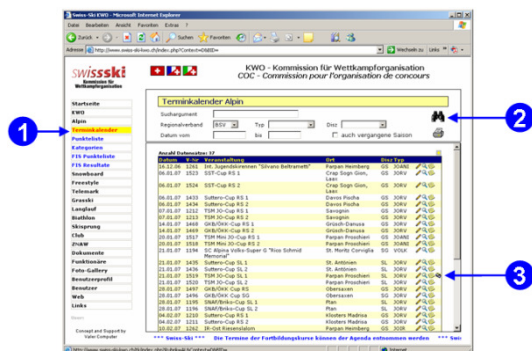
Swiss-Ski KWO - Microsoft Internet Explorer

Datei Bearbeiten Ansicht Favoriten Extras ?

Zurück Suchen Favoriten

Adresse http://www.swiss-ski-kwo.ch/index.php?Contex=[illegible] Wechseln zu Links

swissski

KWO – Kommission für Wettkampforganisation
COC – Commission pour l'organisation de concours

Startseite
KWO
Alpin
Terminkalender
Punkteliste
Kategorien
FIS Punkteliste
FIS Resultate
Snowboard
Freestyle
Telemark
Grasski
Langlauf
Biathlon
Skisprung
Club
ZHAW
Dokumente
Funktionäre
Foto-Gallery
Benutzerprofil
Benutzer
Web
Links

Concept and Support by
Valiot Computer

Terminkalender Alpin

Suchargument
Regionalverband BSV Typ Disz
Datum vom bis auch vergangene Saison

Anzahl Datensätze: 37

| Datum | V-Nr | Veranstaltung | Ort | Disz | Typ |
|---|---|---|---|---|---|
| 16.12.06 | 1261 | Int. Jugendskirennen "Silvano Beltrametti" | Parpan Heimberg | GS | JOAN |
| 06.01.07 | 1523 | SST-Cup RS 1 | Crap Sogn Gion, Laax | GS | JORV |
| 06.01.07 | 1524 | SST-Cup RS 2 | Crap Sogn Gion, Laax | GS | JORV |
| 06.01.07 | 1433 | Suttero-Cup RS 1 | Davos Pischa | GS | JORV |
| 06.01.07 | 1434 | Suttero-Cup RS 2 | Davos Pischa | GS | JORV |
| 07.01.07 | 1212 | TSM JO-Cup RS 1 | Savognin | GS | JORV |
| 07.01.07 | 1213 | TSM JO-Cup RS 2 | Savognin | GS | JORV |
| 14.01.07 | 1468 | GKB/OKK Cup RS 1 | Grüsch-Danusa | GS | JORV |
| 14.01.07 | 1469 | GKB/OKK Cup RS 2 | Grüsch-Danusa | GS | JORV |
| 20.01.07 | 1517 | TSM Mini JO-Cup RS 1 | Parpan Prosohieri | GS | JORV |
| 20.01.07 | 1518 | TSM JO-Cup RS 2 | Parpan Prosohieri | GS | JORV |
| 21.01.07 | 1194 | SC Alpina Volks-Super G "Rosi Schmid Memorial" | St. Moritz Corviglia | SG | VOLK |
| 21.01.07 | 1435 | Suttero-Cup SL 1 | St. Antönien | SL | JORV |
| 21.01.07 | 1436 | Suttero-Cup SL 2 | St. Antönien | SL | JORV |
| 21.01.07 | 1519 | TSM JO-Cup SL 1 | Parpan Prosohieri | SL | JORV |
| 21.01.07 | 1520 | TSM JO-Cup SL 2 | Parpan Prosohieri | SL | JORV |
| 28.01.07 | 1497 | GKB/OKK Cup RS | Obersaxen | GS | JORV |
| 28.01.07 | 1496 | GKB/OKK Cup SG | Obersaxen | SG | JORV |
| 28.01.07 | 1195 | SNAF/Bnks-Cup SL 1 | Plan | SL | JORV |
| 28.01.07 | 1196 | SNAF/Bnks-Cup SL 2 | Plan | SL | JORV |
| 04.02.07 | 1210 | Suttero-Cup RS 1 | Klosters Madrisa | GS | JORV |
| 04.02.07 | 1211 | Suttero-Cup RS 2 | Klosters Madrisa | GS | JORV |
| 10.02.07 | 1262 | IR-Ost Riesenslalom | Parpan Heimberg | GS | JOIR |

*** Swiss-Ski *** Die Termine der Fortbildungskurse können der Agenda entnommen werden *** Swiss-Ski ***

Internet